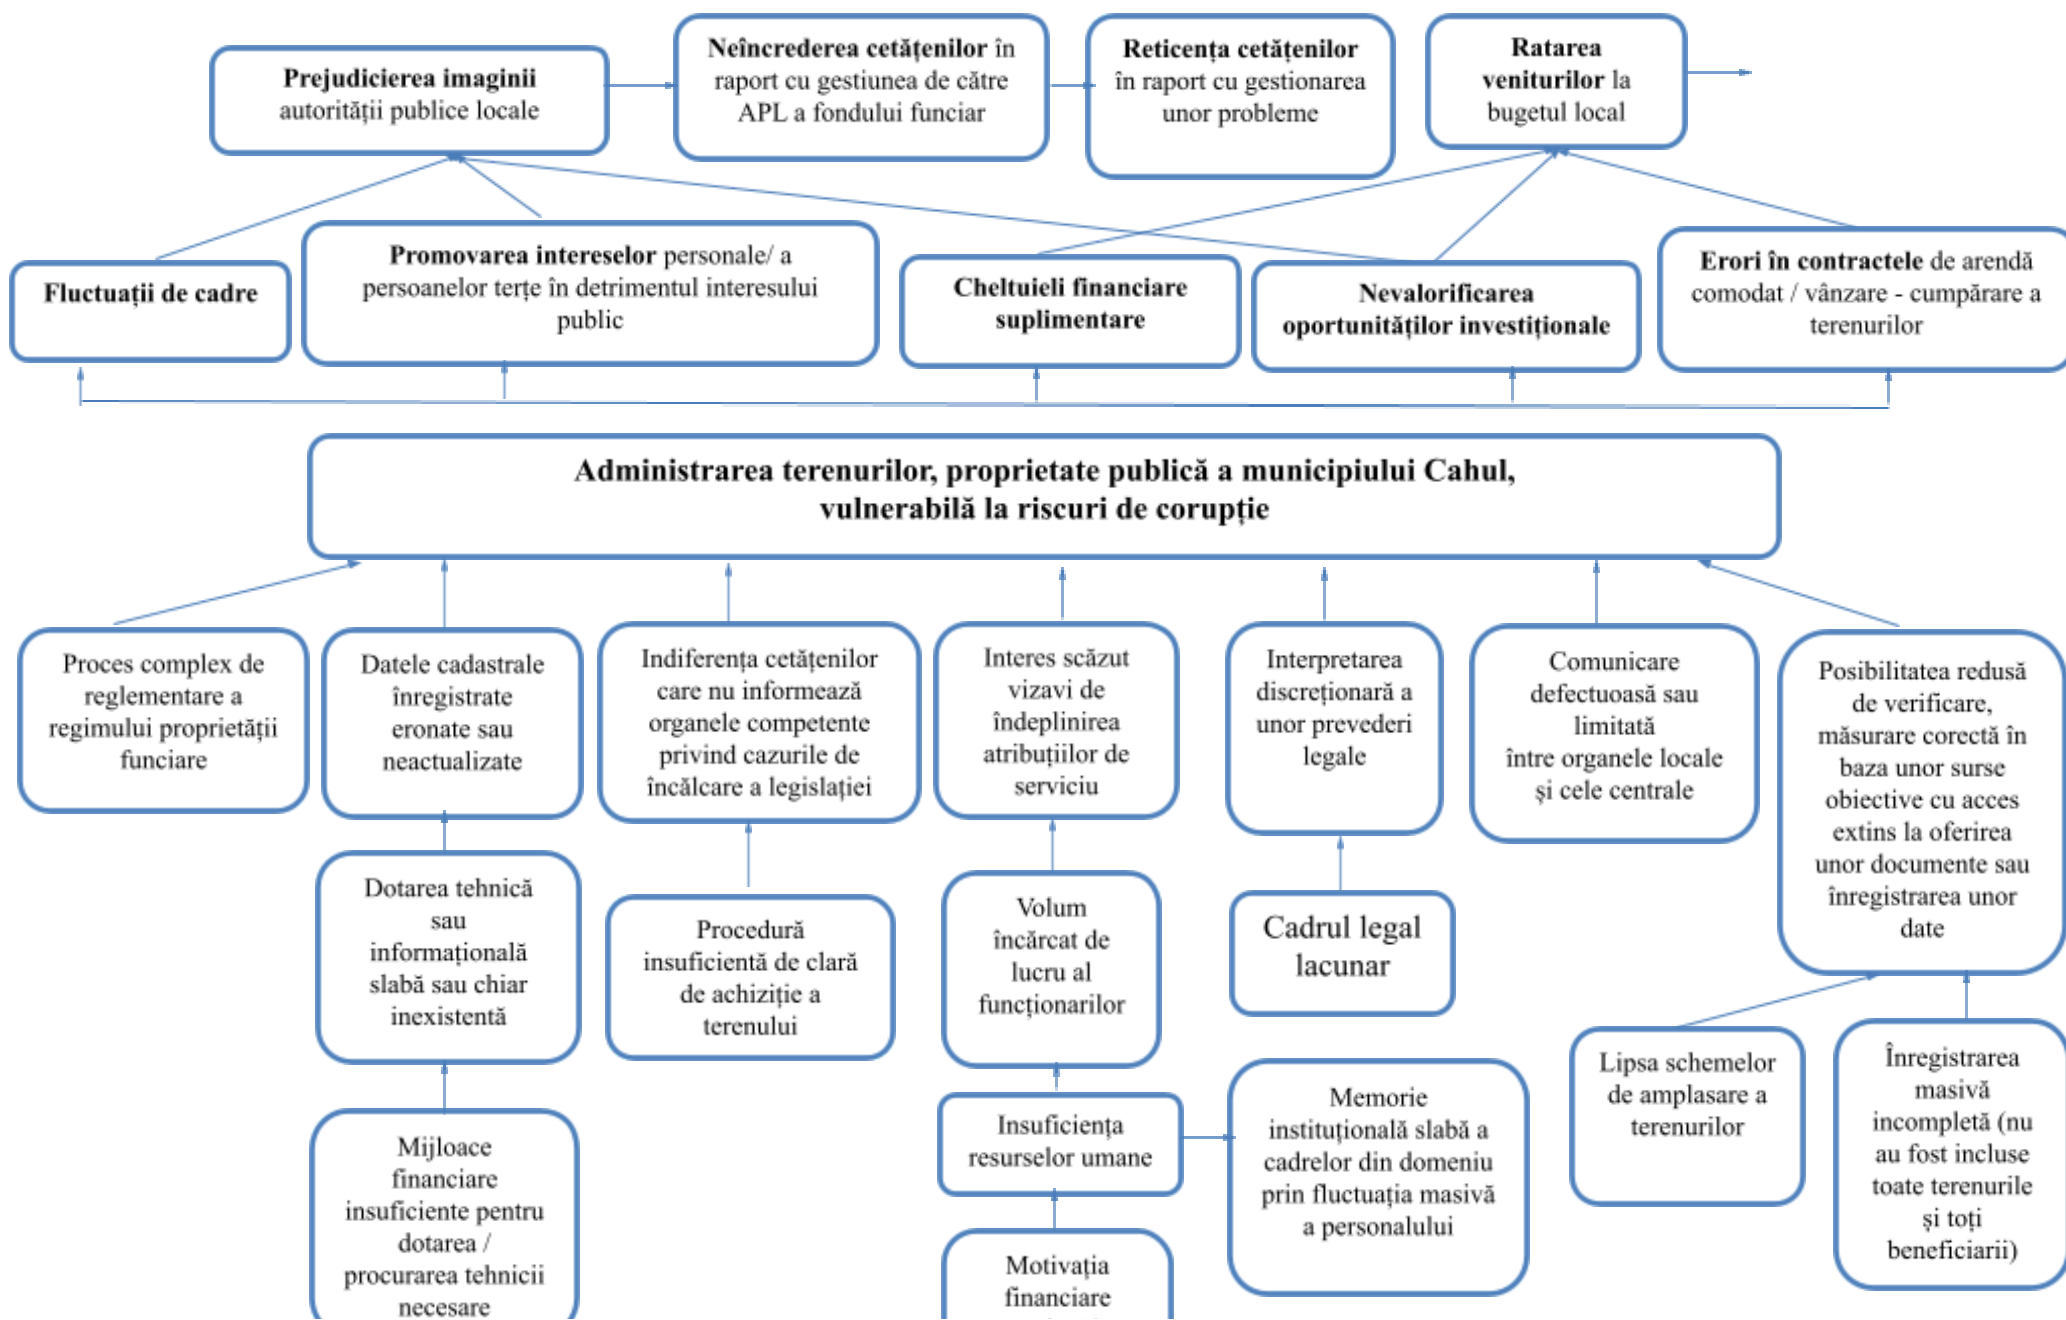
Prejudicierea imaginii autorității publice locale

Neîncrederea cetățenilor în raport cu gestiunea de către APL a fondului funciar

Reticența cetățenilor în raport cu gestionarea unor probleme

Ratarea veniturilor la bugetul local

Fluctuații de cadre

Promovarea intereselor personale/ a persoanelor terțe în detrimentul interesului public

Cheltuieli financiare suplimentare

Nevalorificarea oportunităților investiționale

Erori în contractele de arendă comodat / vânzare - cumpărare a terenurilor

Administrarea terenurilor, proprietate publică a municipiului Cahul, vulnerabilă la riscuri de corupție

Proces complex de reglementare a regimului proprietății funciare

Datele cadastrale înregistrate eronate sau neactualizate

Indiferența cetățenilor care nu informează organele competente privind cazurile de încălcare a legislației

Interes scăzut vizavi de îndeplinirea atribuțiilor de serviciu

Interpretarea discreționară a unor prevederi legale

Comunicare defectuoasă sau limitată între organele locale și cele centrale

Posibilitatea redusă de verificare, măsurare corectă în baza unor surse obiective cu acces extins la oferirea unor documente sau înregistrarea unor date

Dotarea tehnică sau informațională slabă sau chiar inexistentă

Procedură insuficientă de clară de achiziție a terenului

Volum încărcat de lucru al funcționarilor

Cadrul legal lacunar

Lipsa schemelor de amplasare a terenurilor

Înregistrarea masivă incompletă (nu au fost incluse toate terenurile și toți beneficiarii)

Mijloace financiare insuficiente pentru dotarea / procurarea tehnicii necesare

Insuficiența resurselor umane

Memorie instituțională slabă a cadrelor din domeniu prin fluctuația masivă a personalului

Motivația financiare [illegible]